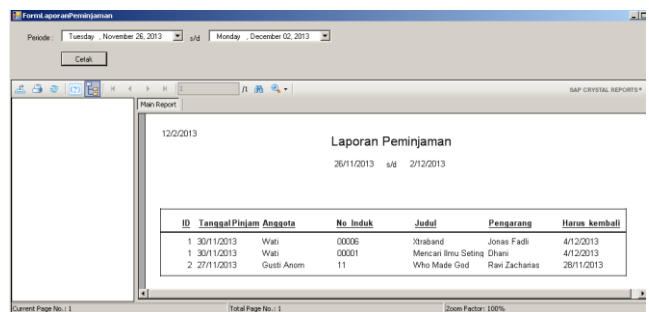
FormLaporanPeminjaman

Periode : Tuesday , November 26, 2013 s/d Monday , December 02, 2013

Cetak

1 /1

SAP CRYSTAL REPORTS®

Main Report

12/2/2013

Laporan Peminjaman

26/11/2013 s/d 2/12/2013

| ID | Tanggal Pinjam | Anggota | No Induk | Judul | Pengarang | Harus kembali |
|---|---|---|---|---|---|---|
| 1 | 30/11/2013 | Wati | 00006 | Xtraband | Jonas Fadli | 4/12/2013 |
| 1 | 30/11/2013 | Wati | 00001 | Mencari Ilmu Seting | Dhani | 4/12/2013 |
| 2 | 27/11/2013 | Gusti Anom | 11 | Who Made God | Ravi Zacharias | 28/11/2013 |

Current Page No.: 1

Total Page No.: 1

Zoom Factor: 100%